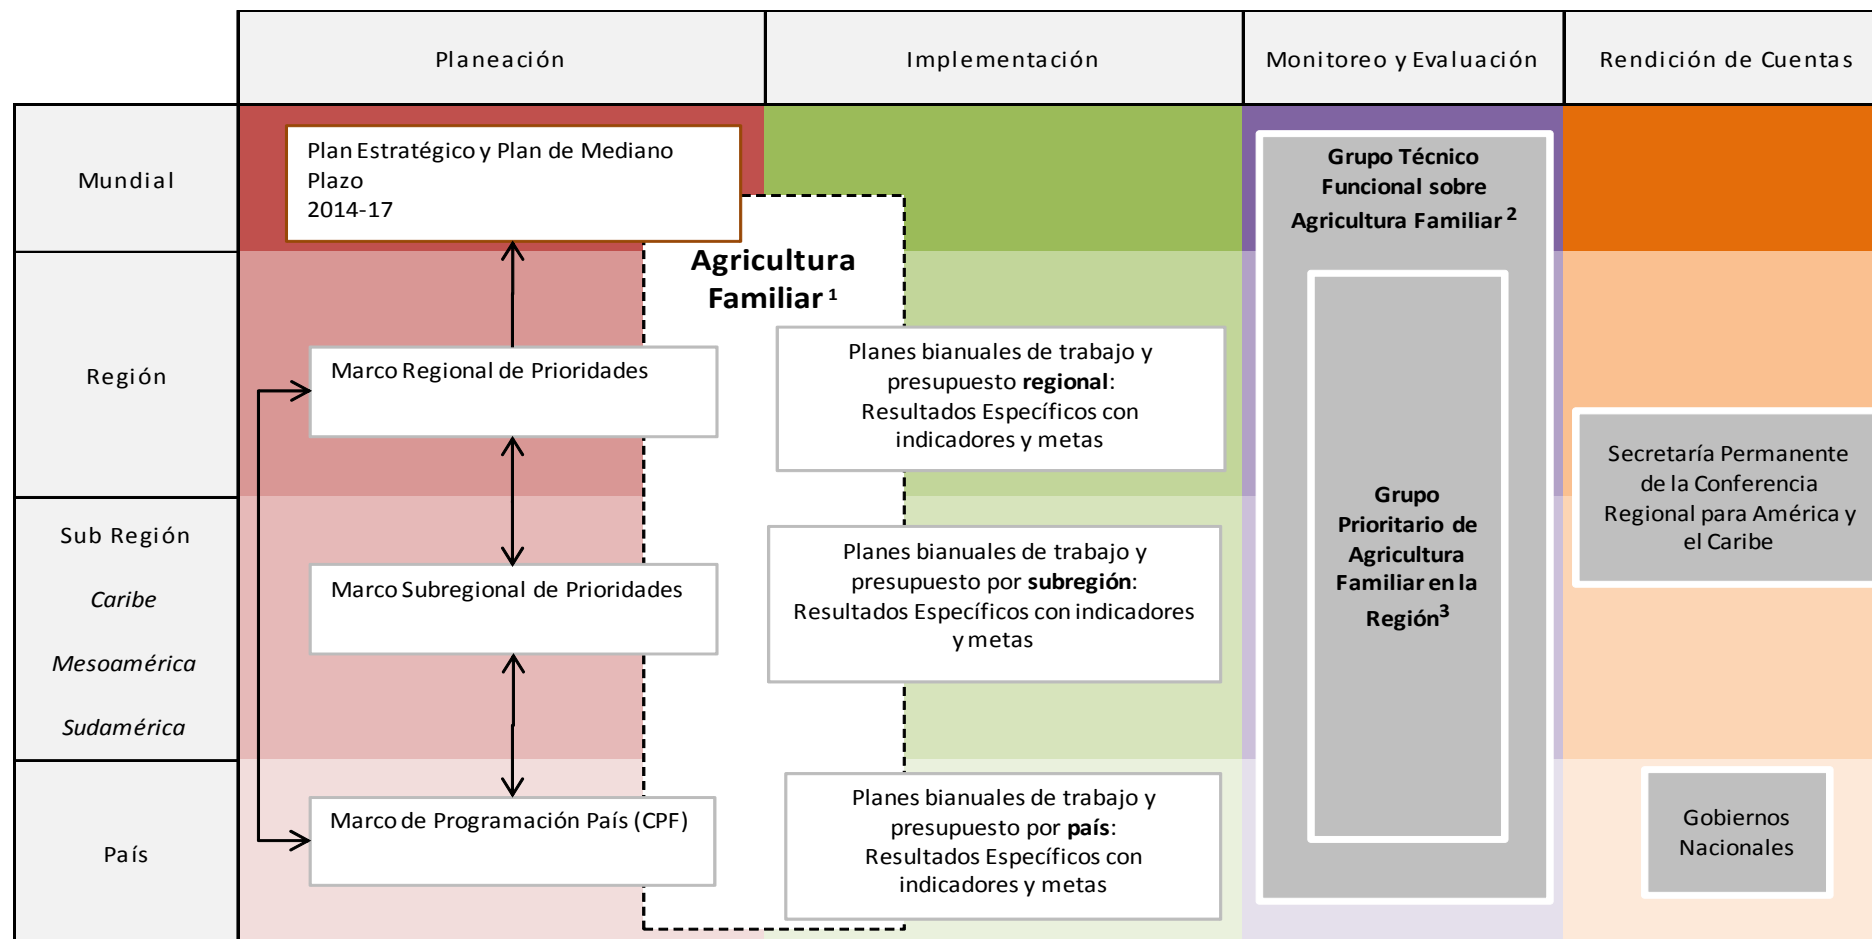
| | Planeación | Implementación | Monitoreo y Evaluación | Rendición de Cuentas |
|---|---|---|---|---|
| Mundial | Plan Estratégico y Plan de Mediano Plazo 2014-17 | | Grupo Técnico Funcional sobre Agricultura Familiar $^2$ | |
| Región | Marco Regional de Prioridades | Planes bianuales de trabajo y presupuesto **regional**: Resultados Específicos con indicadores y metas | | Secretaría Permanente de la Conferencia Regional para América y el Caribe |
| Sub Región *Caribe* *Mesoamérica* *Sudamérica* | Marco Subregional de Prioridades | Planes bianuales de trabajo y presupuesto por **subregión**: Resultados Específicos con indicadores y metas | Grupo Prioritario de Agricultura Familiar en la Región$^3$ | |
| País | Marco de Programación País (CPF) | Planes bianuales de trabajo y presupuesto por **país**: Resultados Específicos con indicadores y metas | | Gobiernos Nacionales |

Agricultura Familiar $^1$